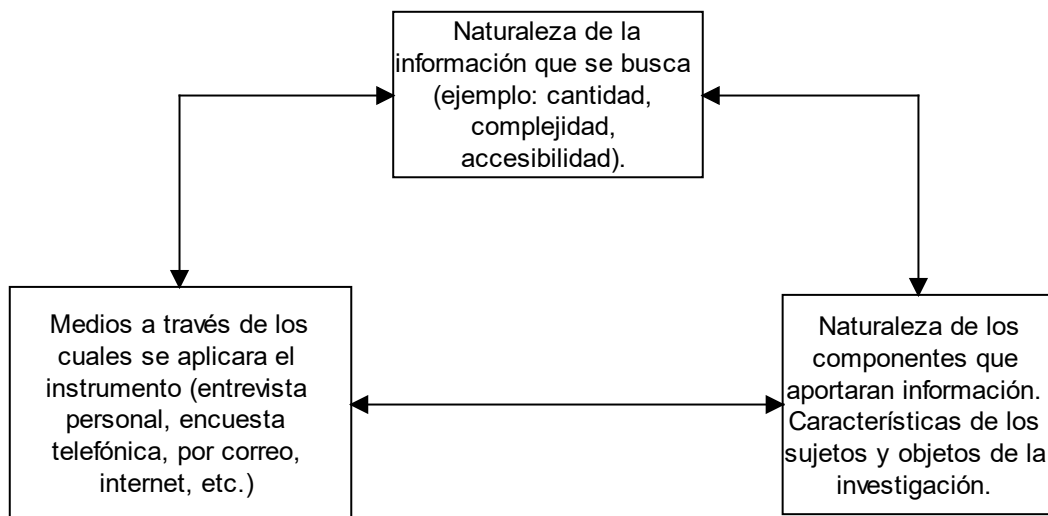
Naturaleza de la información que se busca (ejemplo: cantidad, complejidad, accesibilidad).

Medios a través de los cuales se aplicara el instrumento (entrevista personal, encuesta telefónica, por correo, internet, etc.)

Naturaleza de los componentes que aportaran información. Características de los sujetos y objetos de la investigación.